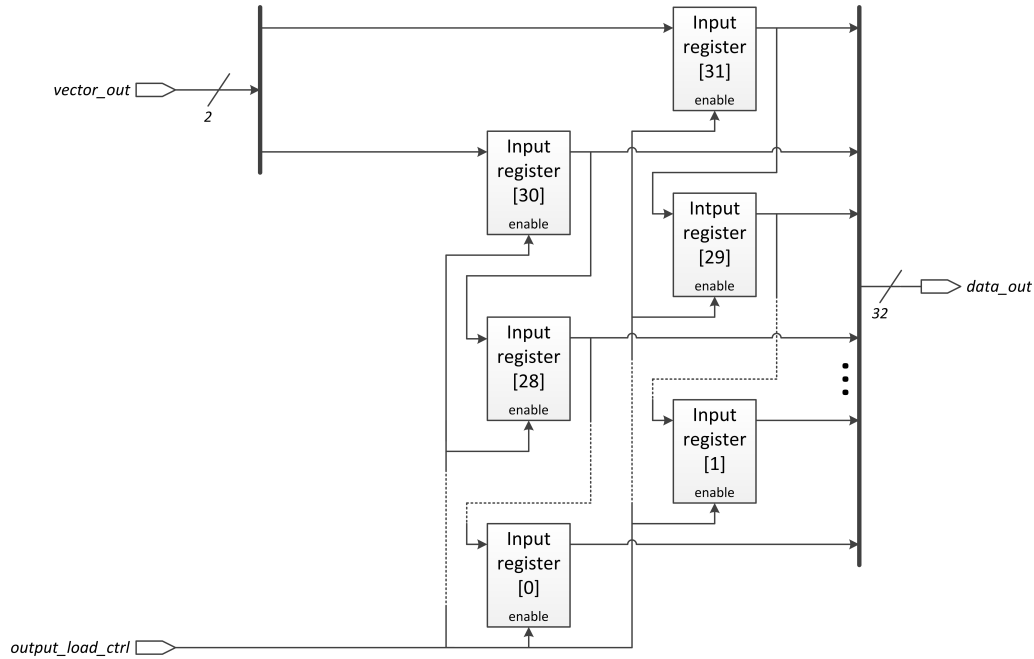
vector_out

2

Input register [31] enable

Input register [30] enable

Intput register [29] enable

Input register [28] enable

Input register [1] enable

Input register [0] enable

32

data_out

output_load_ctrl